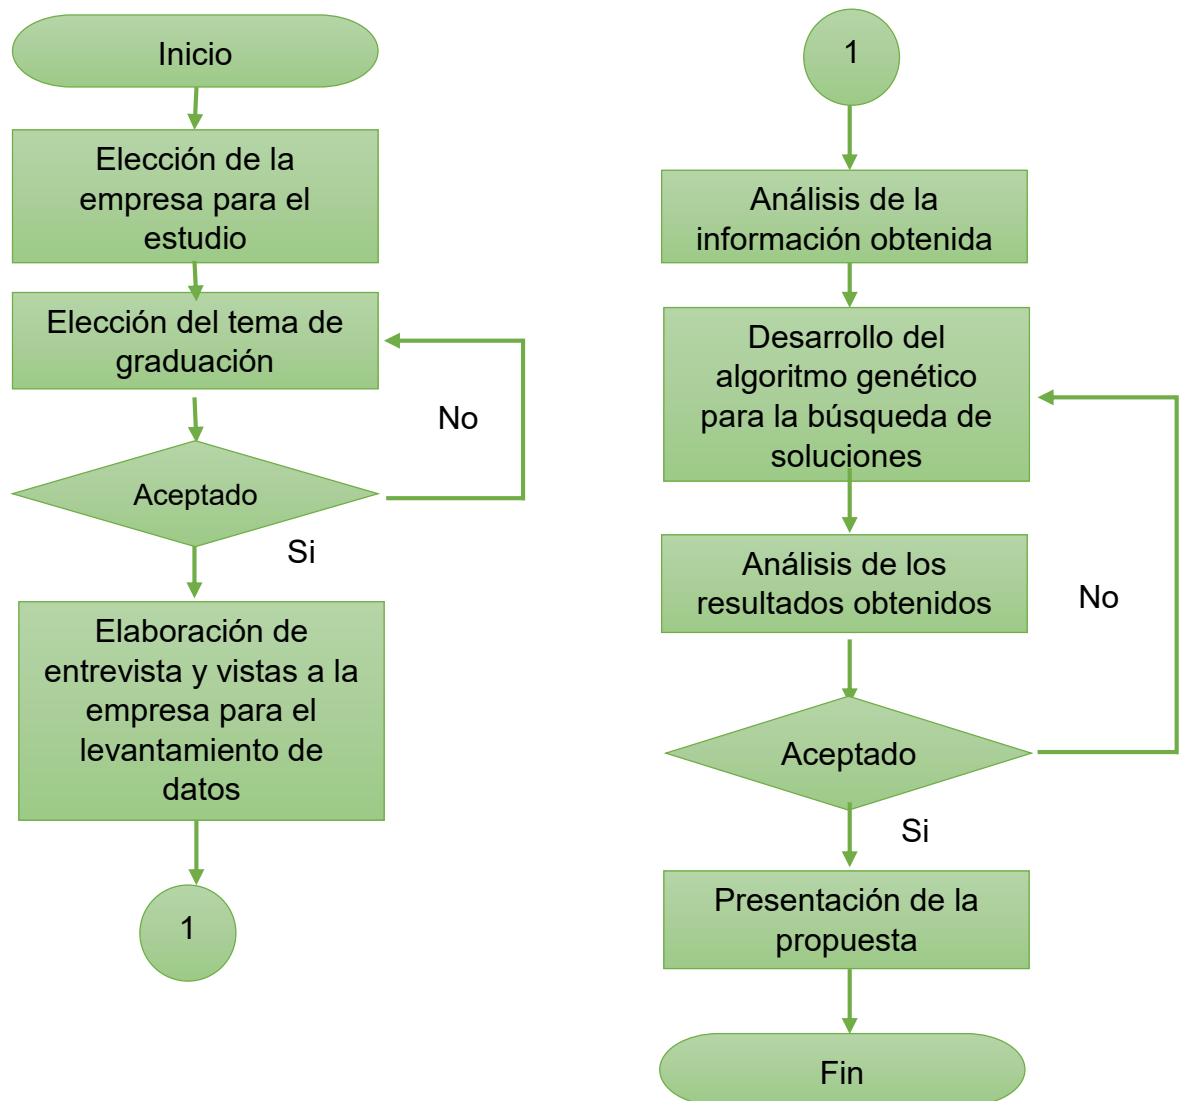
Inicio

Elección de la empresa para el estudio

Elección del tema de graduación

No

Aceptado

Si

Elaboración de entrevista y vistas a la empresa para el levantamiento de datos

1

1

Análisis de la información obtenida

Desarrollo del algoritmo genético para la búsqueda de soluciones

Análisis de los resultados obtenidos

No

Aceptado

Si

Presentación de la propuesta

Fin